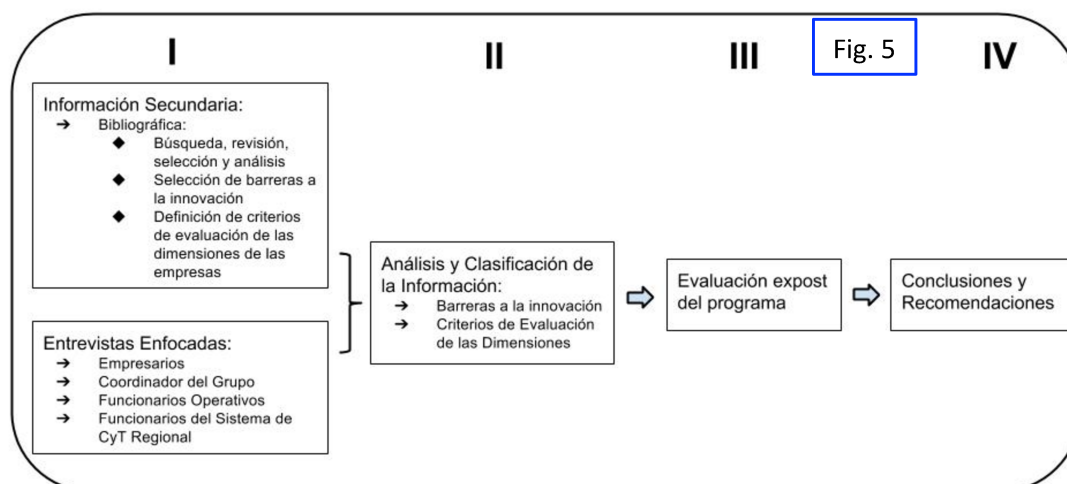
I

II

III

Fig. 5

IV

Información Secundaria:
→ Bibliográfica:
◆ Búsqueda, revisión, selección y análisis
◆ Selección de barreras a la innovación
◆ Definición de criterios de evaluación de las dimensiones de las empresas

Entrevistas Enfocadas:
→ Empresarios
→ Coordinador del Grupo
→ Funcionarios Operativos
→ Funcionarios del Sistema de CyT Regional

Análisis y Clasificación de la Información:
→ Barreras a la innovación
→ Criterios de Evaluación de las Dimensiones

Evaluación expost del programa

Conclusiones y Recomendaciones